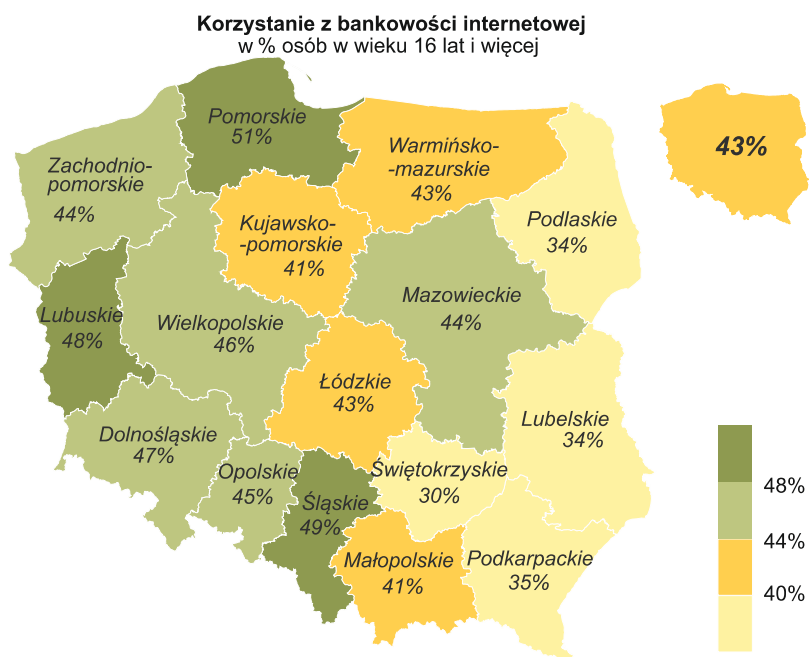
Korzystanie z bankowości internetowej
w % osób w wieku 16 lat i więcej

Pomorskie
51%

Warmińsko-mazurskie
43%

43%

Zachodniopomorskie
44%

Kujawsko-pomorskie
41%

Podlaskie
34%

Mazowieckie
44%

Lubuskie
48%

Wielkopolskie
46%

Łódzkie
43%

Lubelskie
34%

Dolnośląskie
47%

Opolskie
45%

Śląskie
49%

Świętokrzyskie
30%

Małopolskie
41%

Podkarpackie
35%

48%
44%
40%